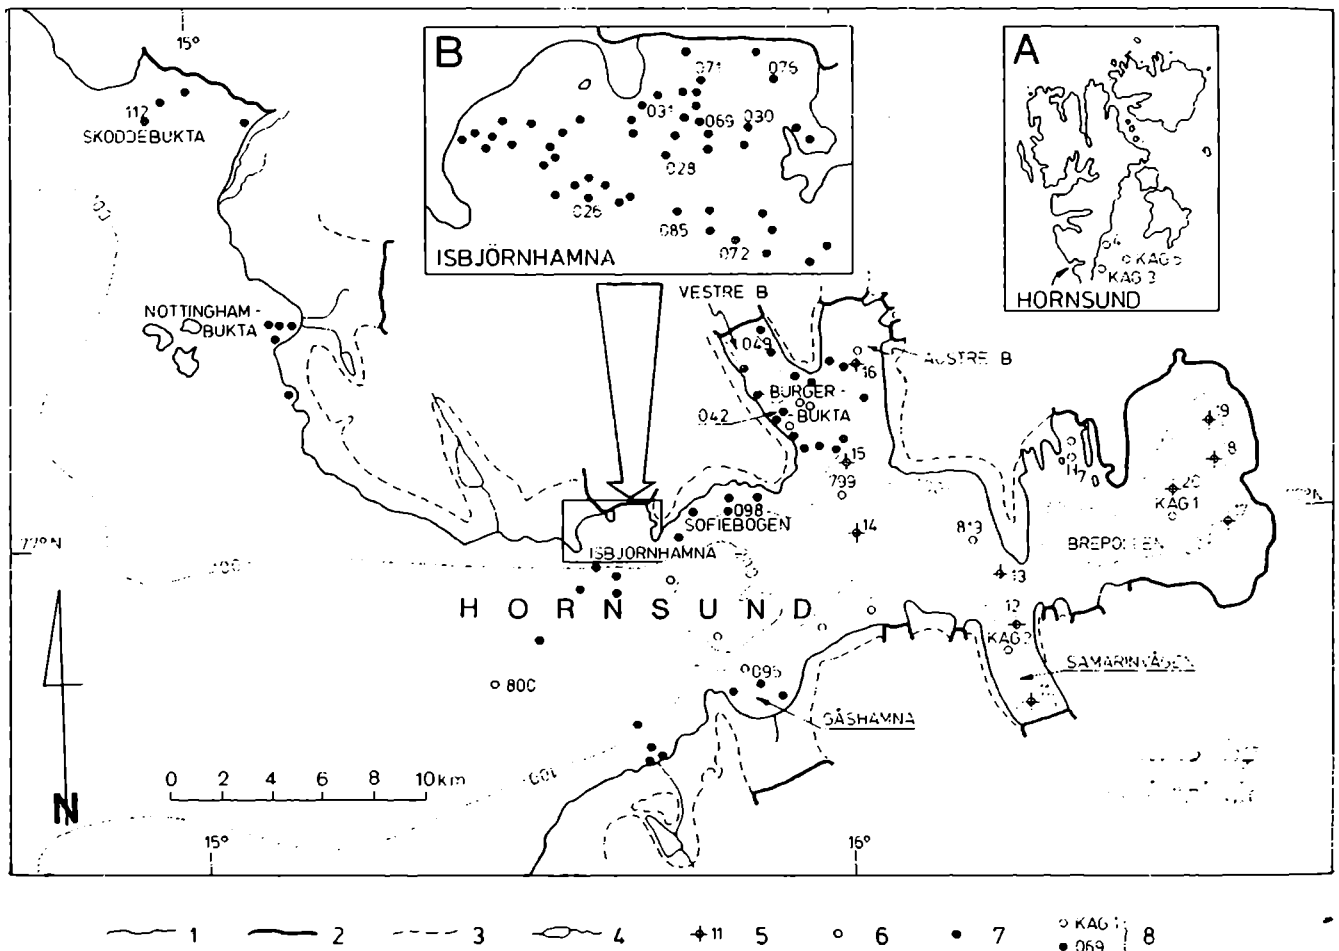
15°

112
SKODDEBUKTA

B
071
076
031
069
030
028
026
085
072
ISBJÖRNHAMNA

A
KAG 5
KAG 3
HORNSUND

NOTTINGHAM-BUKTA

VESTRE B
049
AUSTRE B
16
BURGER-BUKTA
042
15
799
19
8
17
20
KAG 1
098
SOFIEBOGEN
ISBJÖRNHAMNA
14
813
13
BREPOLLEN
77°N
100

H O R N S U N D

12
KAG 2
SAMARINVÅGEN
095
80C
GÅSHAMNA

0 2 4 6 8 10 km
N
15°
16°
100

1 2 3 4 11 5 6 7 KAG 069 8